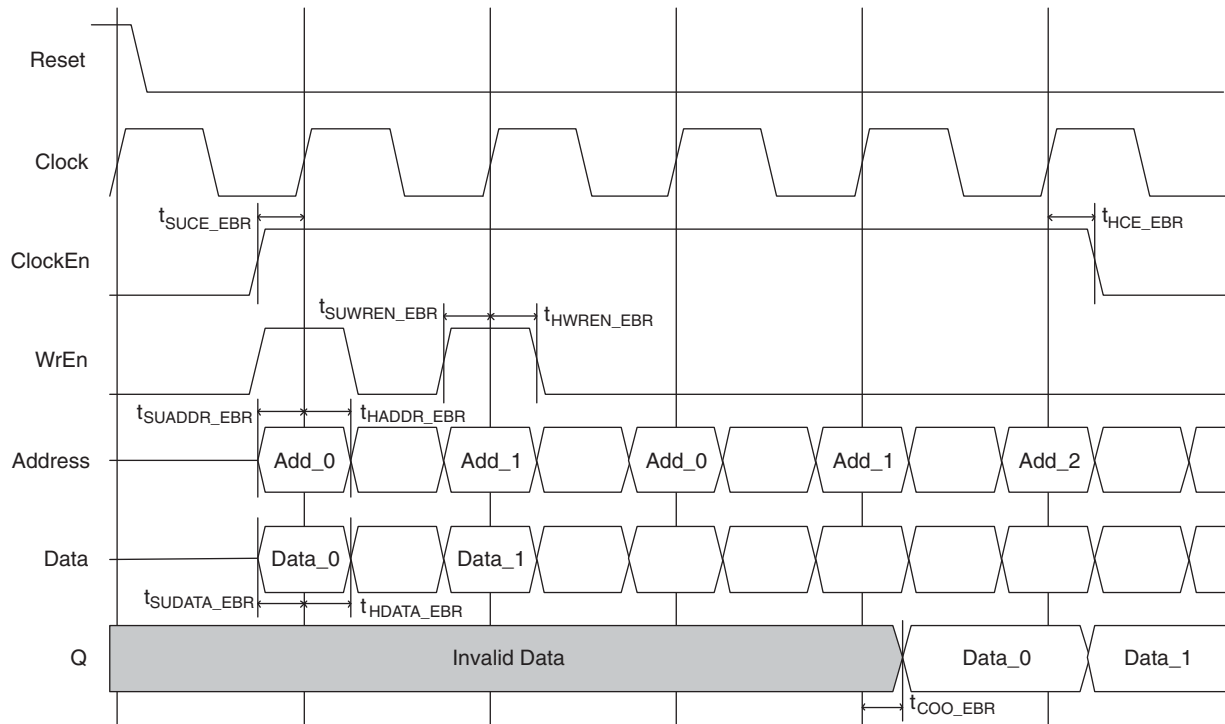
Reset

Clock

$t_{SUCE\_EBR}$

$t_{HCE\_EBR}$

ClockEn

$t_{SUWREN\_EBR}$

$t_{HWREN\_EBR}$

WrEn

$t_{SUADDR\_EBR}$

$t_{HADDR\_EBR}$

Address

Add_0

Add_1

Add_0

Add_1

Add_2

Data

Data_0

Data_1

$t_{SUDATA\_EBR}$

$t_{HDATA\_EBR}$

Q

Invalid Data

Data_0

Data_1

$t_{COO\_EBR}$